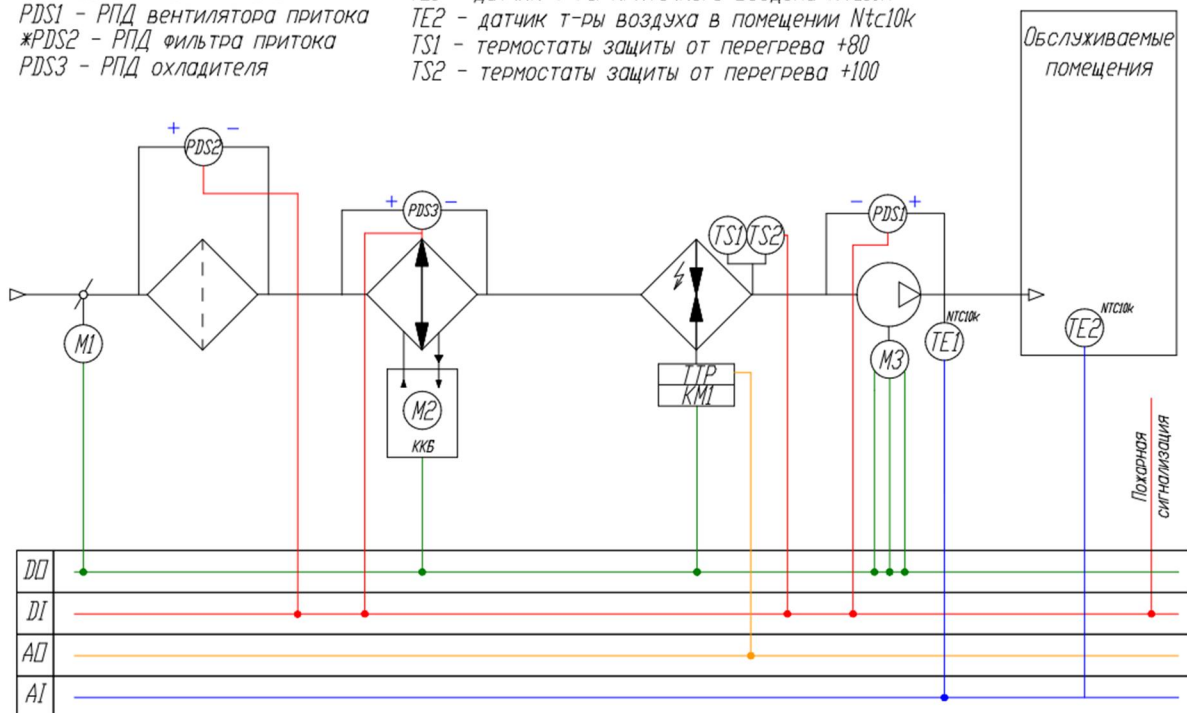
PDS1 - РПД вентилятора притока
*PDS2 - РПД фильтра притока
PDS3 - РПД охладителя

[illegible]
TE2 - датчик т-ры воздуха в помещении Ntc10k
TS1 - термостаты защиты от перегрева +80
TS2 - термостаты защиты от перегрева +100

Обслуживаемые помещения

+ PDS2 −
+ PDS3 −
TS1 TS2
− PDS1 +
M1
M2
ККБ
ТТР
KM1
M3
NTC10k
TE1
NTC10k
TE2

Пожарная сигнализация

DO
DI
AO
AI